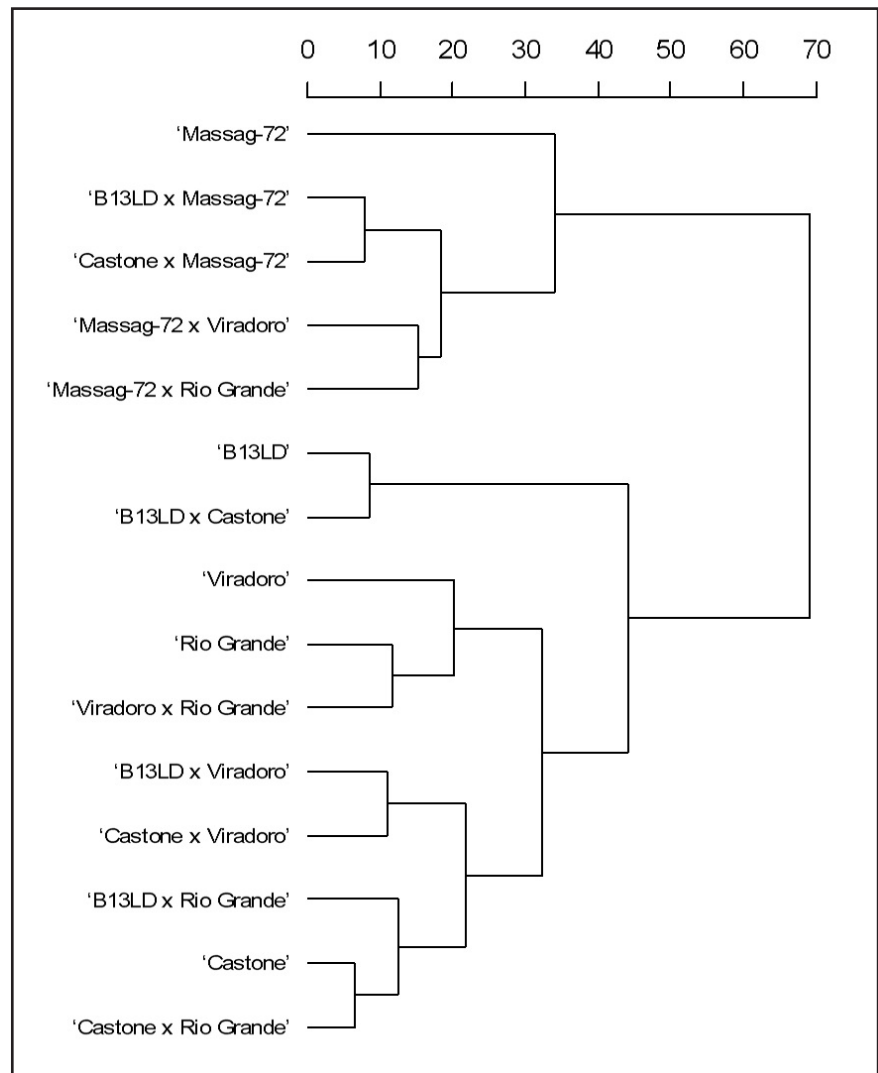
0 10 20 30 40 50 60 70

'Massag-72'

'B13LD x Massag-72'

'Castone x Massag-72'

'Massag-72 x Viradoro'

'Massag-72 x Rio Grande'

'B13LD'

'B13LD x Castone'

'Viradoro'

'Rio Grande'

'Viradoro x Rio Grande'

'B13LD x Viradoro'

'Castone x Viradoro'

'B13LD x Rio Grande'

'Castone'

'Castone x Rio Grande'